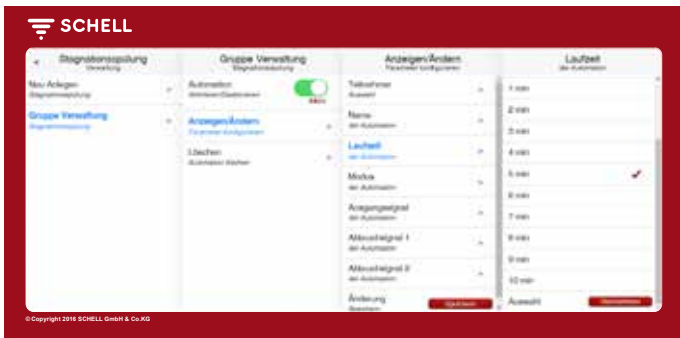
SCHELL

Stagnationsspülung
Verwaltung

Neu Anlegen
Stagnationsspülung

Gruppe Verwaltung
Stagnationsspülung

Gruppe Verwaltung
Stagnationsspülung

Automation
Aktivieren/Deaktivieren

Aktiv

Anzeigen/Ändern
Parameter konfigurieren

Löschen
Automation löschen

Anzeigen/Ändern
Parameter konfigurieren

Teilnehmer
Auswahl

Name
der Automation

Laufzeit
der Automation

Modus
der Automation

Ausgangssignal
der Automation

Ablaufsignal 1
der Automation

Ablaufsignal 2
der Automation

Änderung
Speichern

Speichern

Laufzeit
der Automation

1 min

2 min

3 min

4 min

5 min

6 min

7 min

8 min

9 min

10 min

Auswahl

Übernehmen

© Copyright 2016 SCHELL GmbH & Co.KG